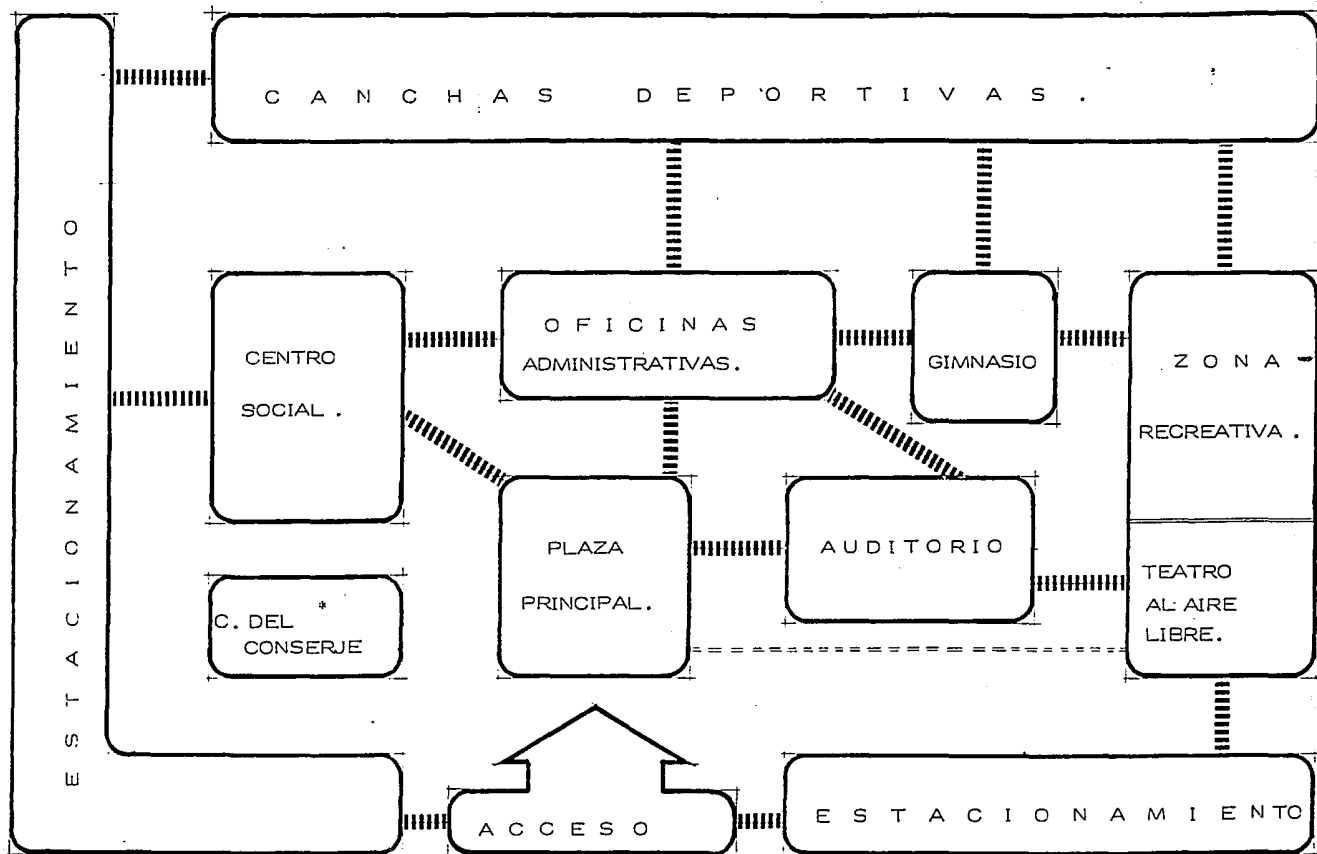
CANCHAS DEPORTIVAS.

ESTACIONAMIENTO

CENTRO SOCIAL.

OFICINAS ADMINISTRATIVAS.

GIMNASIO

ZONA RECREATIVA.

PLAZA PRINCIPAL.

AUDITORIO

TEATRO AL AIRE LIBRE.

C. DEL CONSERJE

ACCESO

ESTACIONAMIENTO